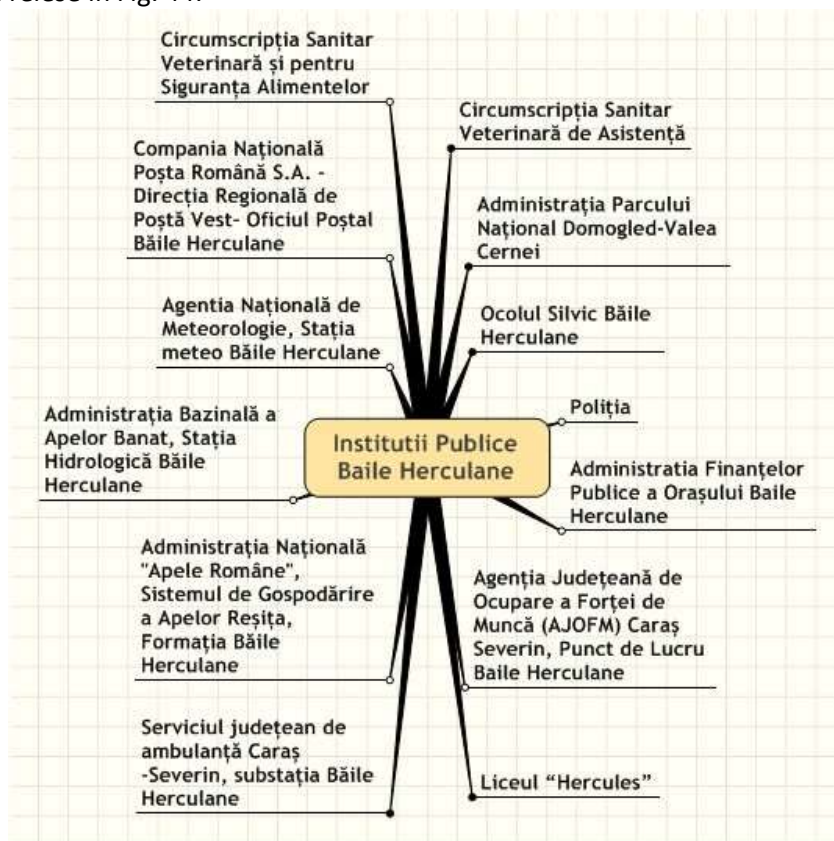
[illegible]

Circumscripția Sanitar Veterinară și pentru Siguranța Alimentelor

Compania Națională Poșta Română S.A. - Direcția Regională de Poștă Vest- Oficiul Poștal Băile Herculane

Agenția Națională de Meteorologie, Stația meteo Băile Herculane

Administrația Bazinală a Apelor Banat, Stația Hidrologică Băile Herculane

Administrația Națională "Apele Române", Sistemul de Gospodărire a Apelor Reșița, Formația Băile Herculane

Serviciul județean de ambulanță Caraș -Severin, substația Băile Herculane

Circumscripția Sanitar Veterinară de Asistență

Administrația Parcului Național Domogled-Valea Cernei

Ocolul Silvic Băile Herculane

Poliția

Institutii Publice Baile Herculane

Administratia Finanțelor Publice a Orașului Baile Herculane

Agenția Județeană de Ocupare a Forței de Muncă (AJOFM) Caraș Severin, Punct de Lucru Baile Herculane

Liceul "Hercules"